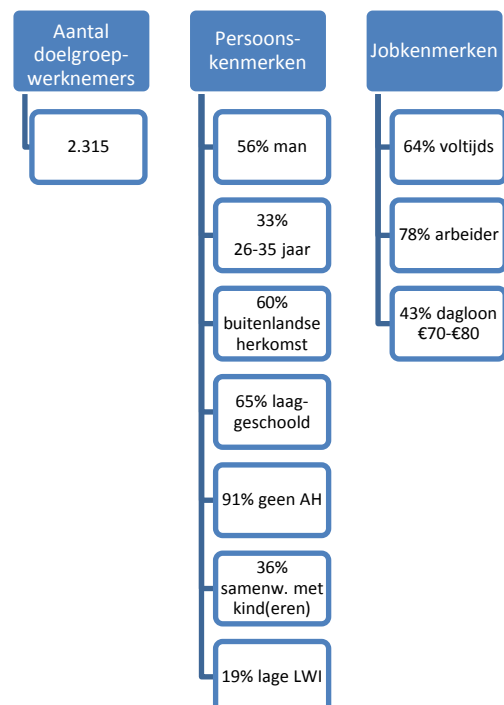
Aantal doelgroepwerknemers

2.315

Persoonskenmerken

56% man

33%
26-35 jaar

60% buitenlandse herkomst

65% laaggeschoold

91% geen AH

36% samenw. met kind(eren)

19% lage LWI

Jobkenmerken

64% voltijds

78% arbeider

43% dagloon €70-€80